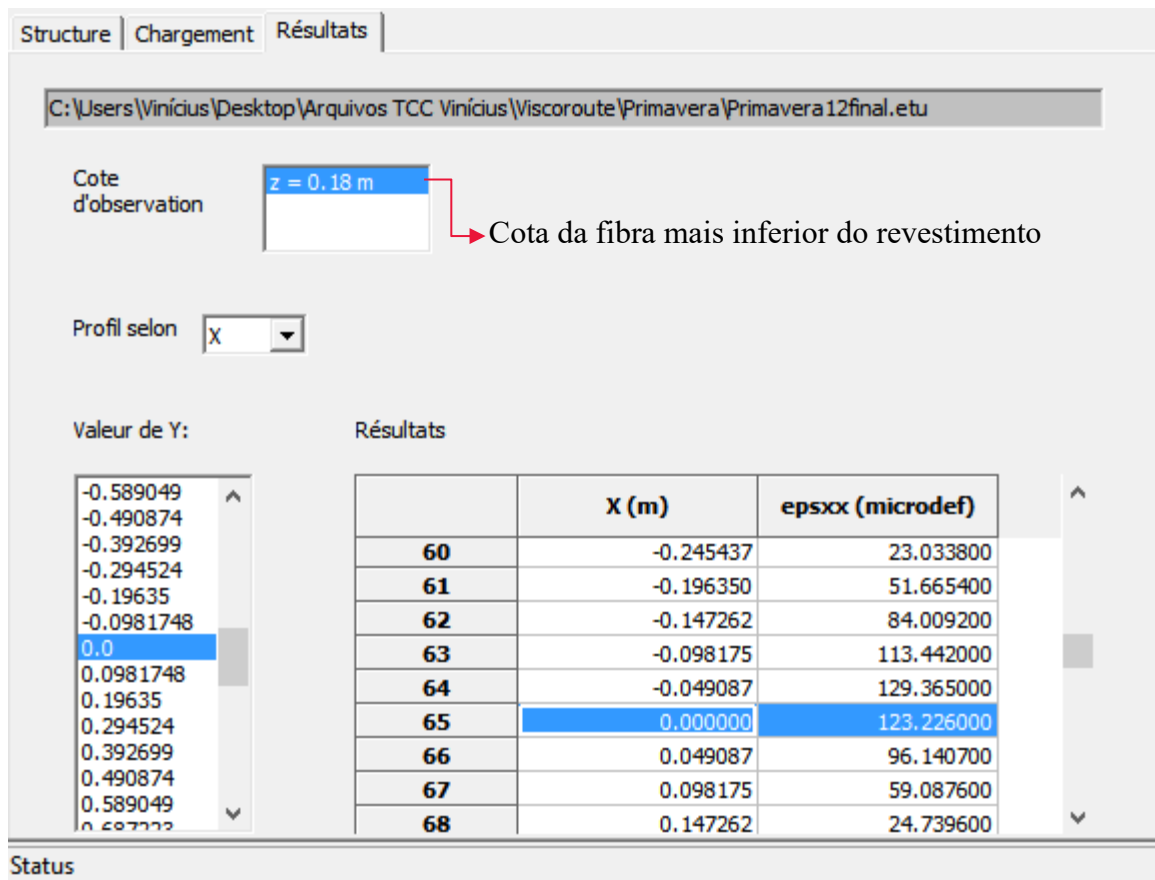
Structure | Chargement | Résultats

C:\Users\Vinícius\Desktop\Arquivos TCC Vinícius\Viscoroute\Primavera\Primavera12final.etu

Cote d'observation

z = 0.18 m

Cota da fibra mais inferior do revestimento

Profil selon X

Valeur de Y:

-0.589049
-0.490874
-0.392699
-0.294524
-0.19635
-0.0981748
0.0
0.0981748
0.19635
0.294524
0.392699
0.490874
0.589049
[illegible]

Résultats

| | X (m) | epsxx (microdef) |
|---|---|---|
| 60 | -0.245437 | 23.033800 |
| 61 | -0.196350 | 51.665400 |
| 62 | -0.147262 | 84.009200 |
| 63 | -0.098175 | 113.442000 |
| 64 | -0.049087 | 129.365000 |
| 65 | 0.000000 | 123.226000 |
| 66 | 0.049087 | 96.140700 |
| 67 | 0.098175 | 59.087600 |
| 68 | 0.147262 | 24.739600 |

Status